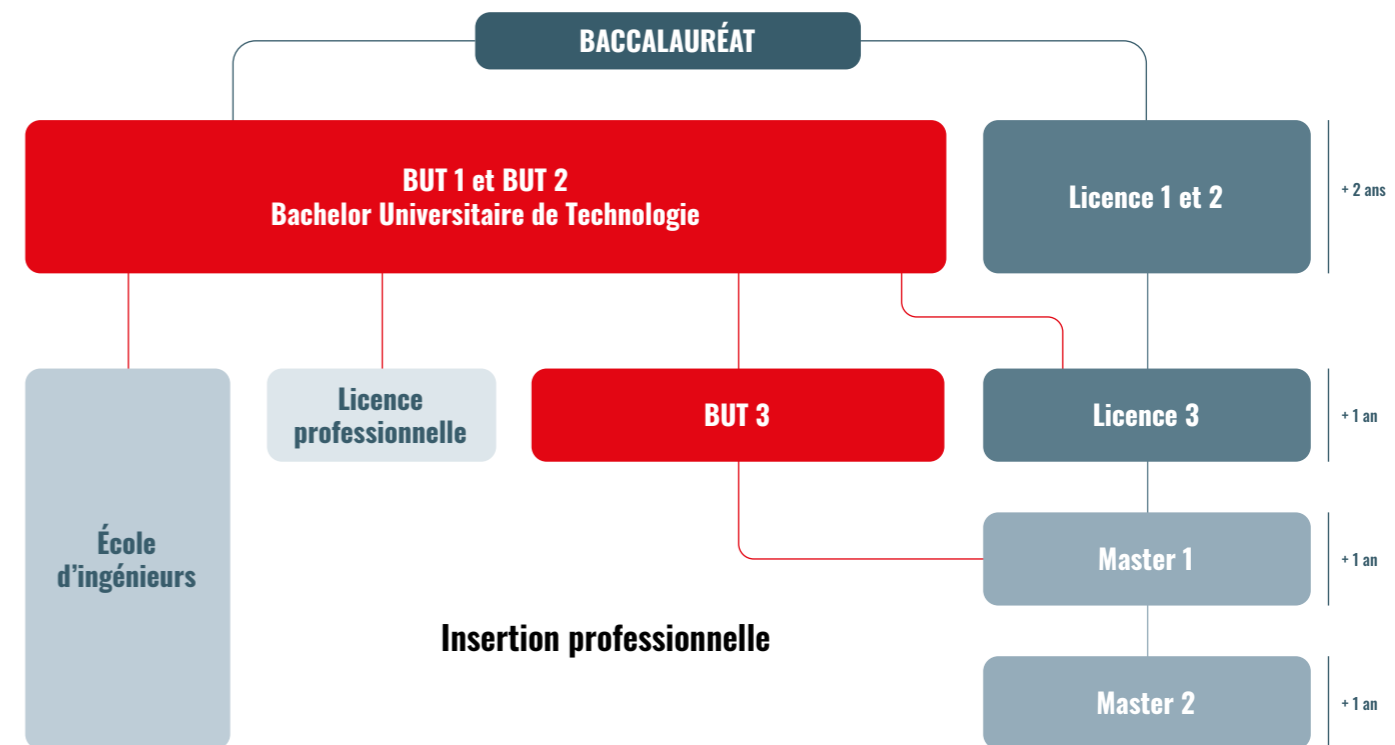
BACCALAURÉAT

BUT 1 et BUT 2
Bachelor Universitaire de Technologie

Licence 1 et 2

+ 2 ans

Licence professionnelle

BUT 3

Licence 3

+ 1 an

École d'ingénieurs

Master 1

+ 1 an

Insertion professionnelle

Master 2

+ 1 an